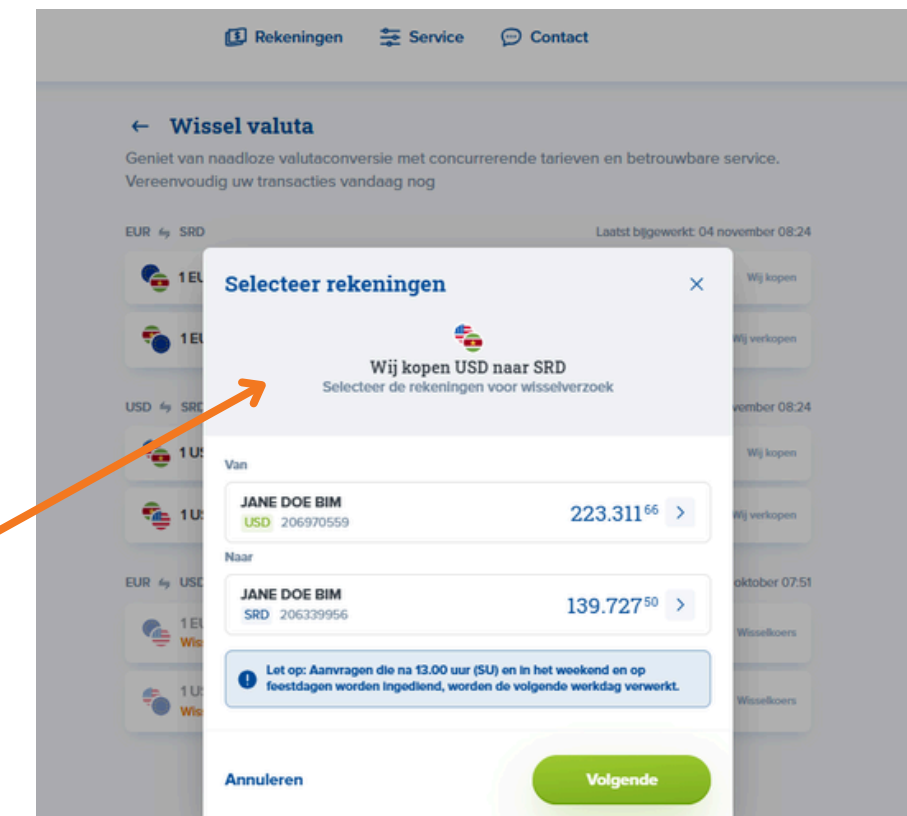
Rekeningen Service Contact

← Wissel valuta

Geniet van naadloze valutaconversie met concurrerende tarieven en betrouwbare service. Vereenvoudig uw transacties vandaag nog

EUR SRD Laatst bijgewerkt: 04 november 08:24

1 EU Wij kopen

1 EU Wij verkopen

USD SRD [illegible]vember 08:24

1 U Wij kopen

1 U Wij verkopen

EUR USD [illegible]oktober 07:51

1 EU Wis Wisselkoers

1 U Wis Wisselkoers

Selecteer rekeningen ×

Wij kopen USD naar SRD
Selecteer de rekeningen voor wisselverzoek

Van

JANE DOE BIM
USD 206970559
223.311$^{66}$ >

Naar

JANE DOE BIM
SRD 206339956
139.727$^{50}$ >

Let op: Aanvragen die na 13.00 uur (SU) en in het weekend en op feestdagen worden ingediend, worden de volgende werkdag verwerkt.

Annuleren Volgende